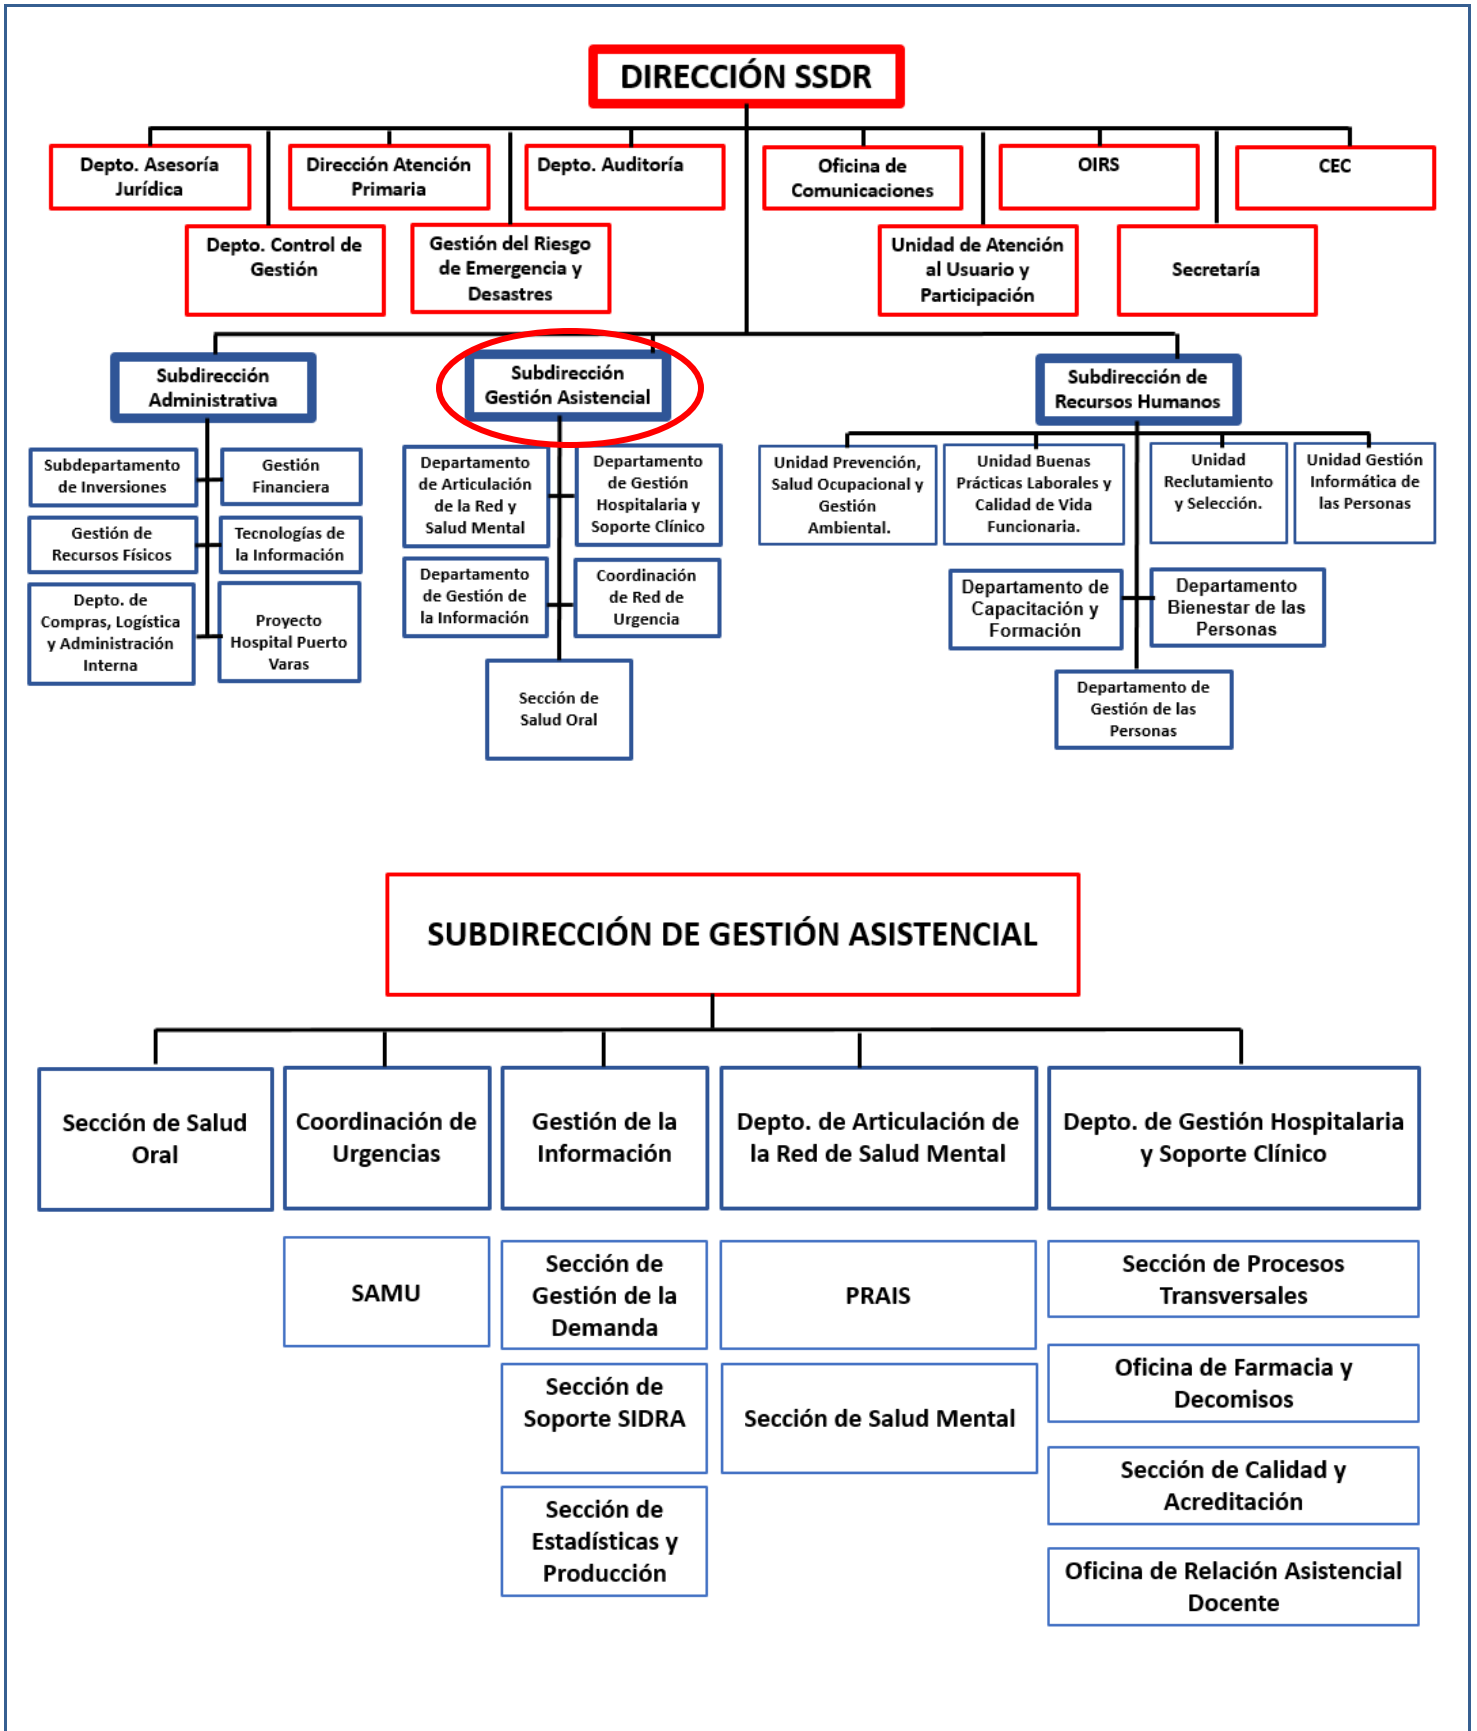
DIRECCIÓN SSDR

Depto. Asesoría Jurídica

Dirección Atención Primaria

Depto. Auditoría

Oficina de Comunicaciones

OIRS

CEC

Depto. Control de Gestión

Gestión del Riesgo de Emergencia y Desastres

Unidad de Atención al Usuario y Participación

Secretaría

Subdirección Administrativa

Subdirección Gestión Asistencial

Subdirección de Recursos Humanos

Subdepartamento de Inversiones

Gestión Financiera

Gestión de Recursos Físicos

Tecnologías de la Información

Depto. de Compras, Logística y Administración Interna

Proyecto Hospital Puerto Varas

Departamento de Articulación de la Red y Salud Mental

Departamento de Gestión Hospitalaria y Soporte Clínico

Departamento de Gestión de la Información

Coordinación de Red de Urgencia

Sección de Salud Oral

Unidad Prevención, Salud Ocupacional y Gestión Ambiental.

Unidad Buenas Prácticas Laborales y Calidad de Vida Funcionaria.

Unidad Reclutamiento y Selección.

Unidad Gestión Informática de las Personas

Departamento de Capacitación y Formación

Departamento Bienestar de las Personas

Departamento de Gestión de las Personas

SUBDIRECCIÓN DE GESTIÓN ASISTENCIAL

Sección de Salud Oral

Coordinación de Urgencias

Gestión de la Información

Depto. de Articulación de la Red de Salud Mental

Depto. de Gestión Hospitalaria y Soporte Clínico

SAMU

Sección de Gestión de la Demanda

PRAIS

Sección de Procesos Transversales

Oficina de Farmacia y Decomisos

Sección de Soporte SIDRA

Sección de Salud Mental

Sección de Calidad y Acreditación

Sección de Estadísticas y Producción

Oficina de Relación Asistencial Docente